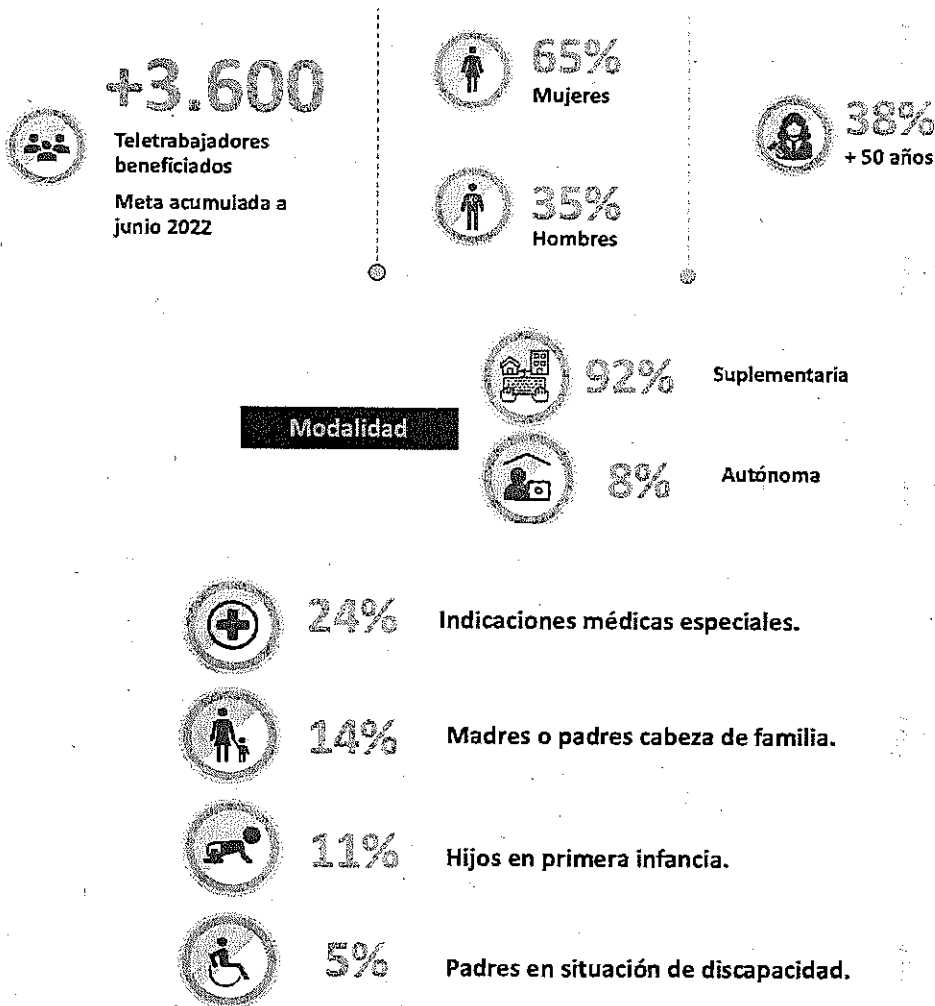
+3.600
Teletrabajadores beneficiados
Meta acumulada a junio 2022

65%
Mujeres

35%
Hombres

38%
+ 50 años

Modalidad

92% Suplementaria

8% Autónoma

24% Indicaciones médicas especiales.

14% Madres o padres cabeza de familia.

11% Hijos en primera infancia.

5% Padres en situación de discapacidad.